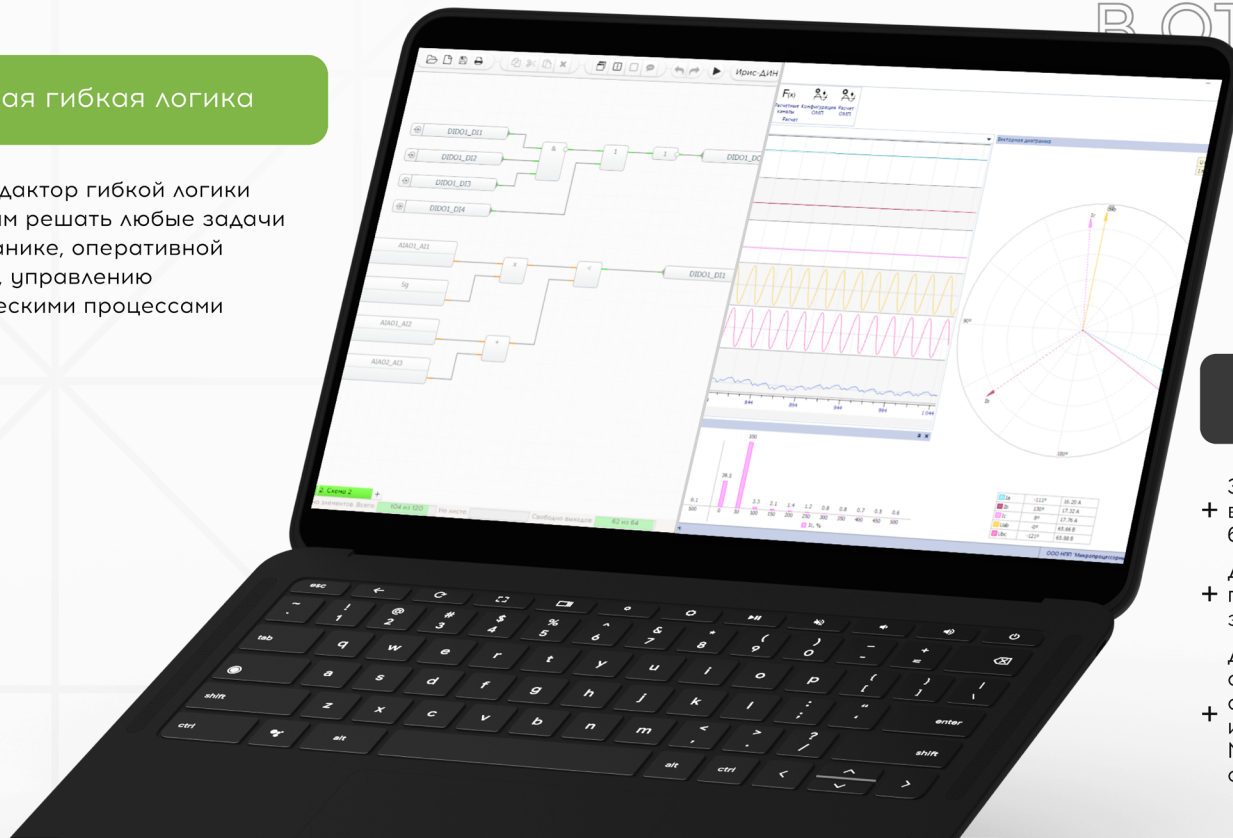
ВОТ

ая гибкая логика

дактор гибкой логики
м решать любые задачи
анике, оперативной
, управлению
ескими процессами

Ирис-Дин

F(x)
Расчетные каналы
Конфигурация ОМП
Расчет ОМП
Расчет

DIDO1_DI1
DIDO1_DI2
DIDO1_DI3
DIDO1_DI4
DIDO1_DO
AIAO1_AI1
5g
AIAO1_AI2
AIAO2_AI3
DIDO1_DI1
&
1
1
X
<
+

Векторная диаграмма

844
894
944
994
1 044

150
36.5
3.3
2.1
1.4
1.2
0.8
0.8
0.7
0.5
0.6
0.1
300
0
50
100
150
200
250
300
350
400
450
500
3L %

Ia -111° 35.20 A
Ib 130° 17.32 A
Ic 8° 17.76 A
Uab 0° 65.66 B
Ubc -121° 65.88 B

90°
180°

2. Схема 2
104 из 120
82 из 84
Свободно выходов

ООО НПП "Микропроцессорн

esc
tab
shift
ctrl
alt
alt
ctrl
enter
shift
q w e r t y u i o p
a s d f g h j k l
z x c v b n m

+ З в 6
+ Д п з
+ Д с с и N с